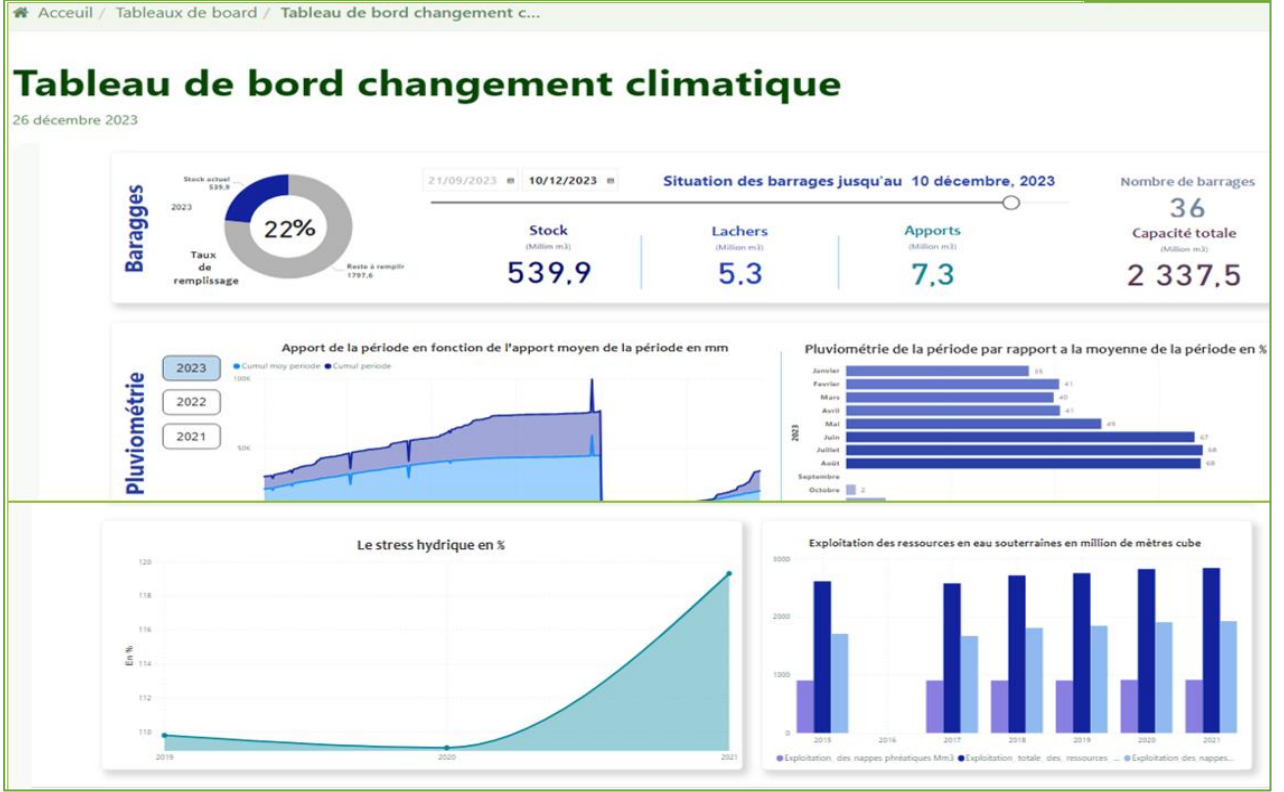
Acceuil / Tableaux de board / Tableau de bord changement c...

Tableau de bord changement climatique

26 décembre 2023

Baragges

Stock actuel 539,9

2023

22%

Taux de remplissage

Reste à remplir 1797,6

21/09/2023 10/12/2023

Situation des barrages jusqu'au 10 décembre, 2023

Stock (Millim m3) 539,9

Lachers (Million m3) 5,3

Apports (Million m3) 7,3

Nombre de barrages 36

Capacité totale (Million m3) 2 337,5

Pluviométrie

2023
2022
2021

Apport de la période en fonction de l'apport moyen de la période en mm

Cumul moy periode Cumul periode

100K
50K

Pluviométrie de la période par rapport a la moyenne de la période en %

2023

| | |
|---|---|
| Janvier | 35 |
| Favrier | 41 |
| Mars | 40 |
| Avril | 41 |
| Mai | 49 |
| Juin | 67 |
| Juillet | 68 |
| Août | 68 |
| Septembre | |
| Octobre | 2 |

Le stress hydrique en %

En %

120
118
116
114
112
110

2019 2020 2021

Exploitation des ressources en eau souterraines en million de mètres cube

3000
2000
1000

2015 2016 2017 2018 2019 2020 2021

Exploitation_des nappes phréatiques Mm3 Exploitation_totale_des_ressources_... Exploitation des nappes...